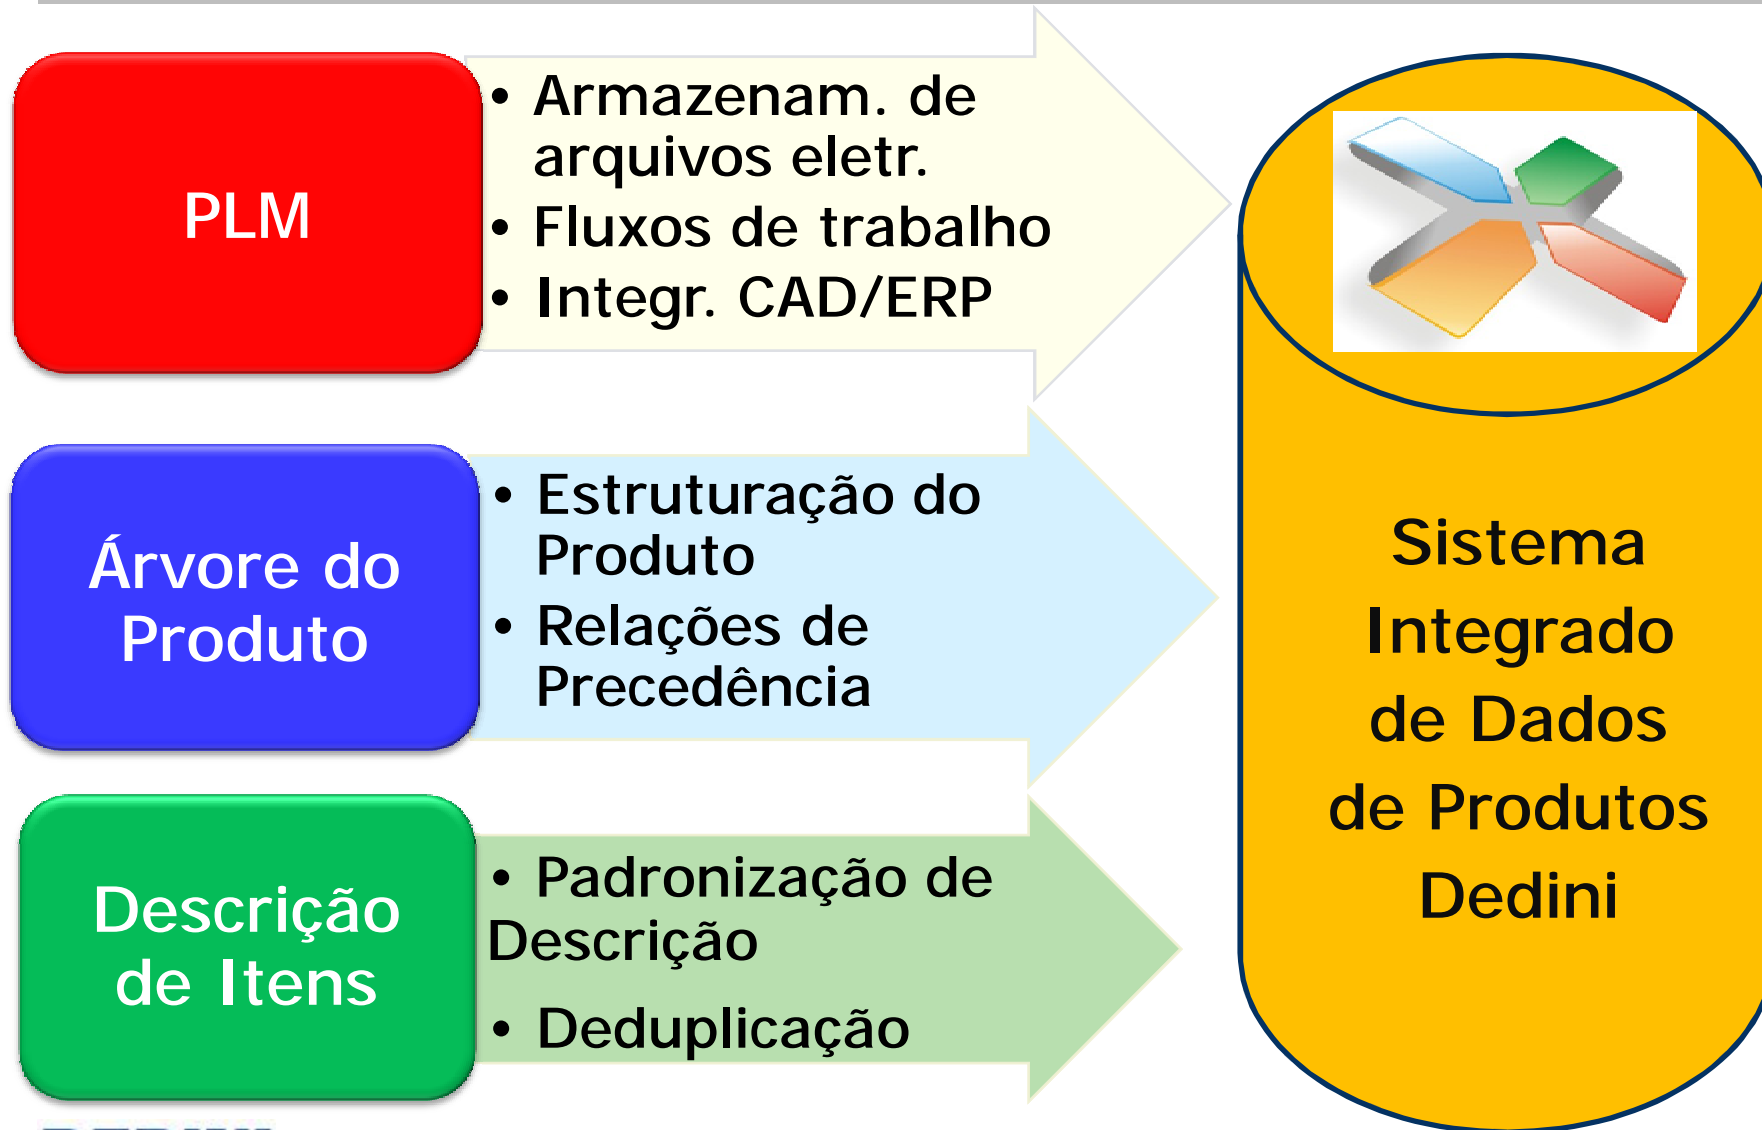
PLM

- Armazenam. de arquivos eletr.
- Fluxos de trabalho
- Integr. CAD/ERP

Árvore do Produto

- Estruturação do Produto
- Relações de Precedência

Descrição de Itens

- Padronização de Descrição
- Deduplicação

Sistema Integrado de Dados de Produtos Dedini